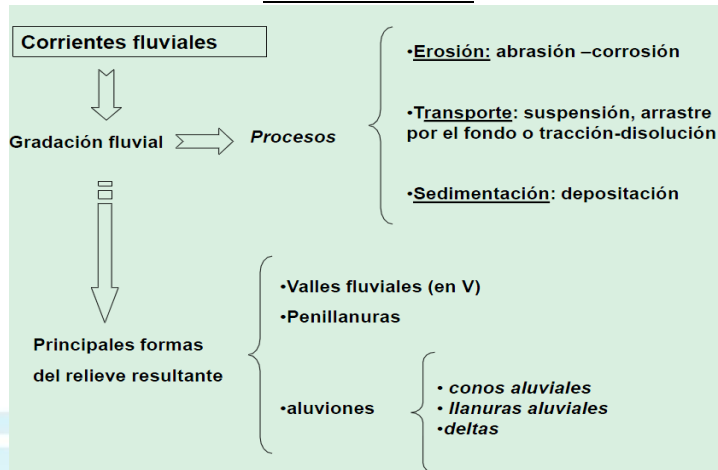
Corrientes fluviales

Gradación fluvial

Procesos

•Erosión: abrasión –corrosión

•Transporte: suspensión, arrastre por el fondo o tracción-disolución

•Sedimentación: depositación

Principales formas del relieve resultante

•Valles fluviales (en V)

•Penillanuras

•aluviones

• conos aluviales
• llanuras aluviales
•deltas